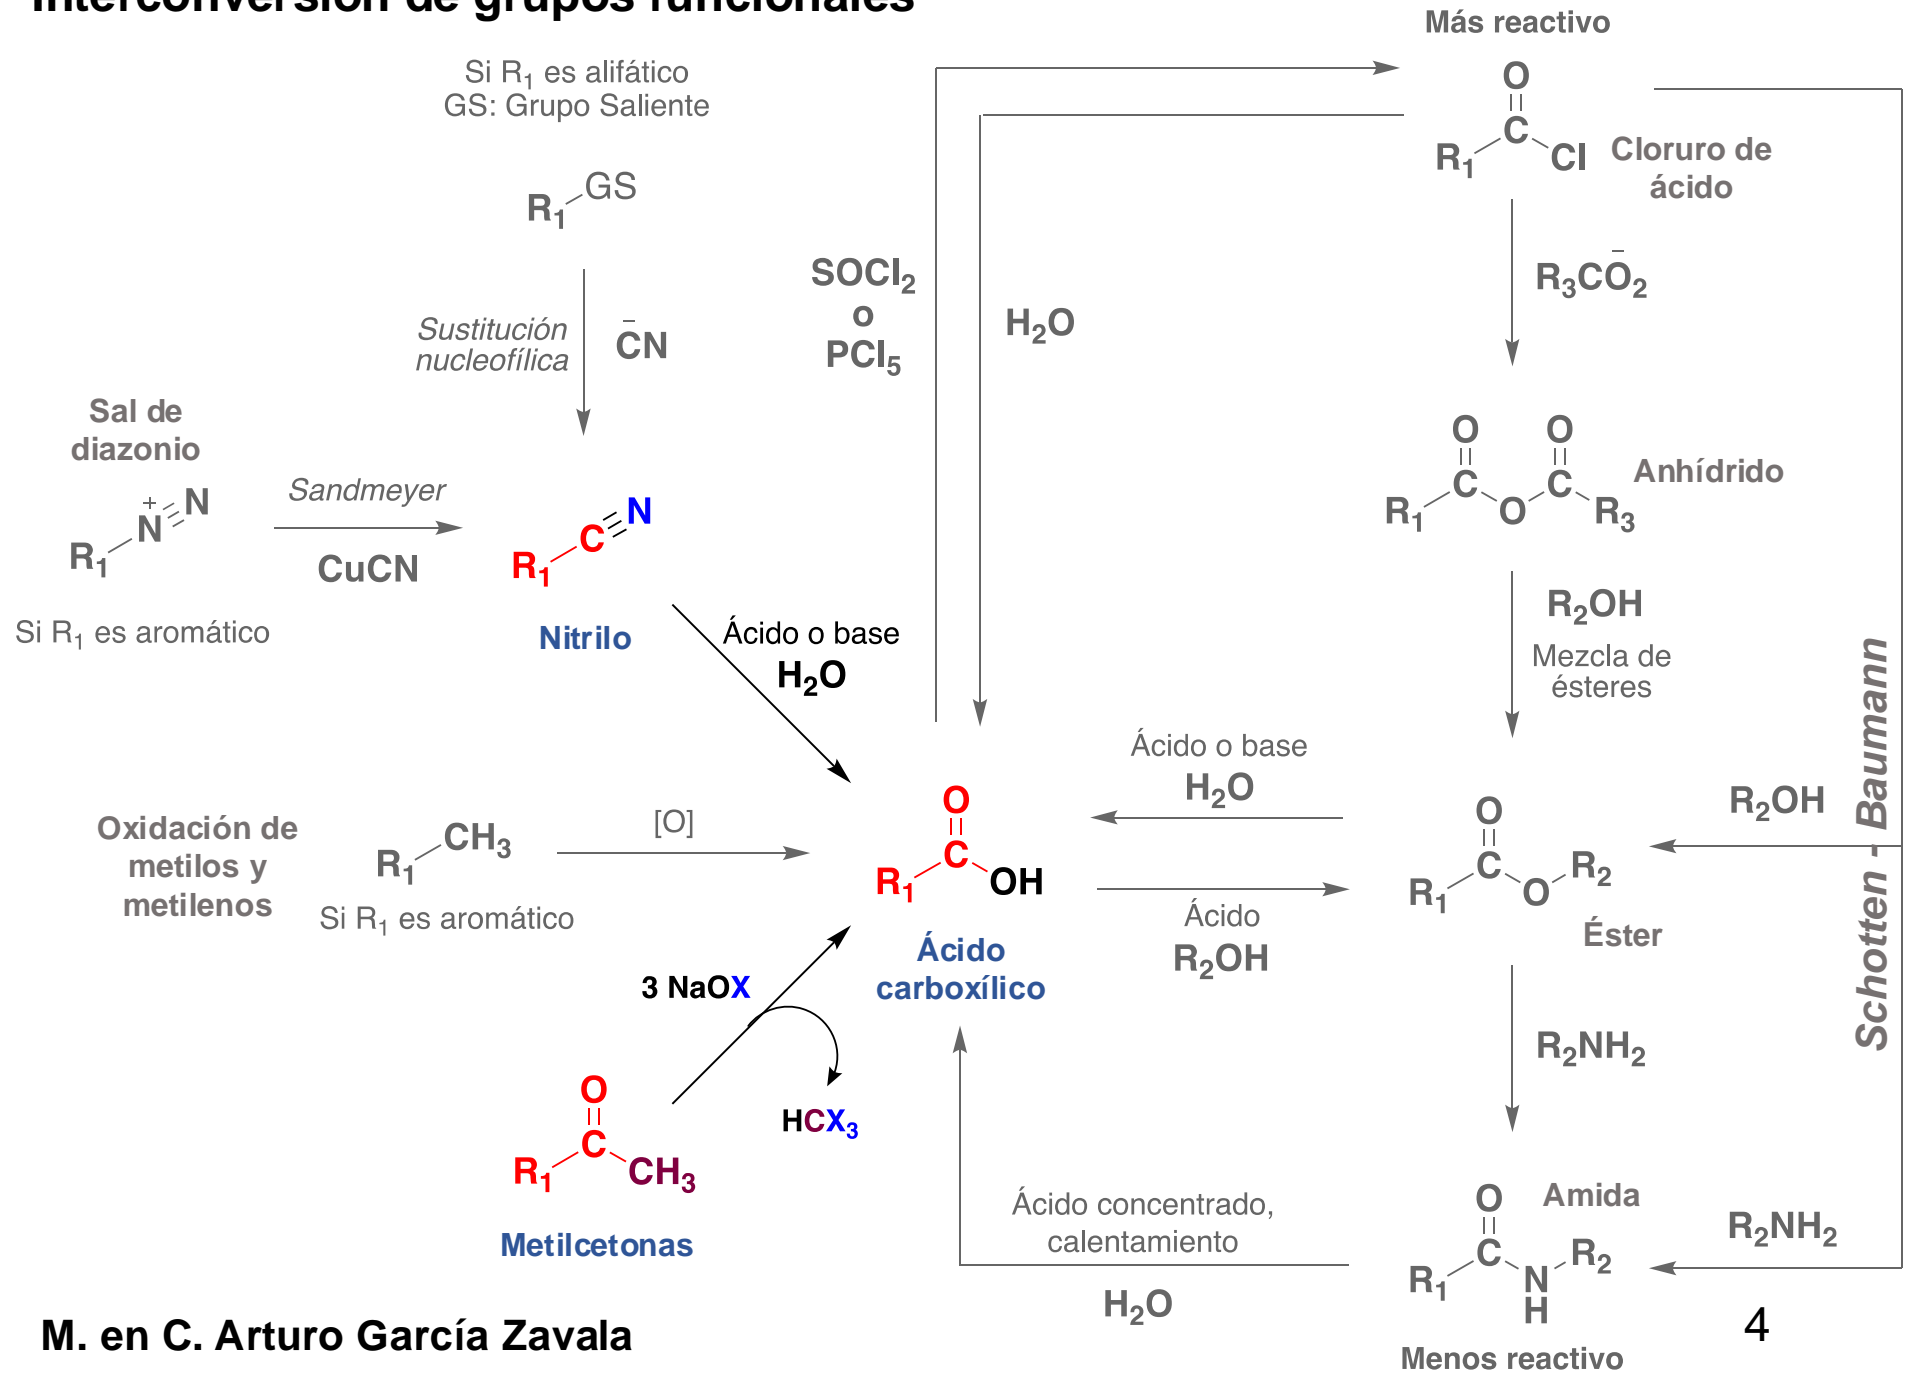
Interconversión de grupos funcionales

Más reactivo

Si $R_1$ es alifático
GS: Grupo Saliente

O
C
$R_1$ Cl
Cloruro de ácido

$R_1$ GS

$SOCl_2$
o
$PCl_5$

$H_2O$

$R_3C\bar{O}_2$

Sustitución nucleofílica
$\bar{C}N$

Sal de diazonio

$R_1$ $\overset{+}{N}\equiv N$

Sandmeyer
CuCN

$R_1$ C≡N

O O
C C
$R_1$ O $R_3$
Anhídrido

Si $R_1$ es aromático

Nitrilo

Ácido o base
$H_2O$

$R_2OH$
Mezcla de ésteres

Ácido o base
$H_2O$

$R_2OH$

Oxidación de metilos y metilenos

$R_1$ $CH_3$
Si $R_1$ es aromático

[O]

O
C
$R_1$ OH
Ácido carboxílico

Ácido
$R_2OH$

O
C
$R_1$ O $R_2$
Éster

Schotten - Baumann

3 NaOX

$HCX_3$

$R_2NH_2$

O
C
$R_1$ $CH_3$
Metilcetonas

Ácido concentrado, calentamiento
$H_2O$

O
C
$R_1$ N $R_2$
H
Amida

$R_2NH_2$

Menos reactivo

M. en C. Arturo García Zavala

4